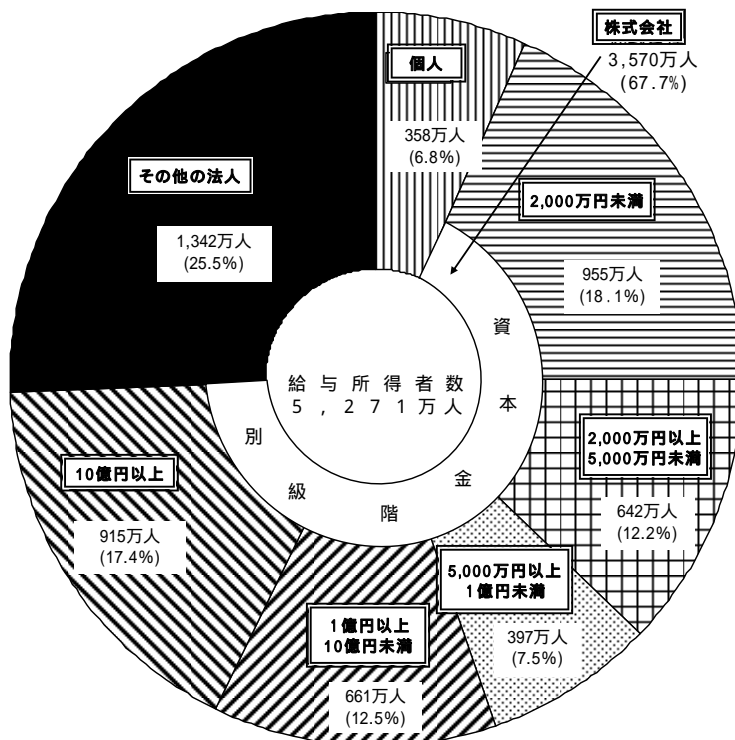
株式会社
3,570万人
(67.7%)

個人
358万人
(6.8%)

その他の法人
1,342万人
(25.5%)

2,000万円未満
955万人
(18.1%)

給与所得者数
5,271万人

資本金階級別

2,000万円以上
5,000万円未満
642万人
(12.2%)

10億円以上
915万人
(17.4%)

5,000万円以上
1億円未満
397万人
(7.5%)

1億円以上
10億円未満
661万人
(12.5%)